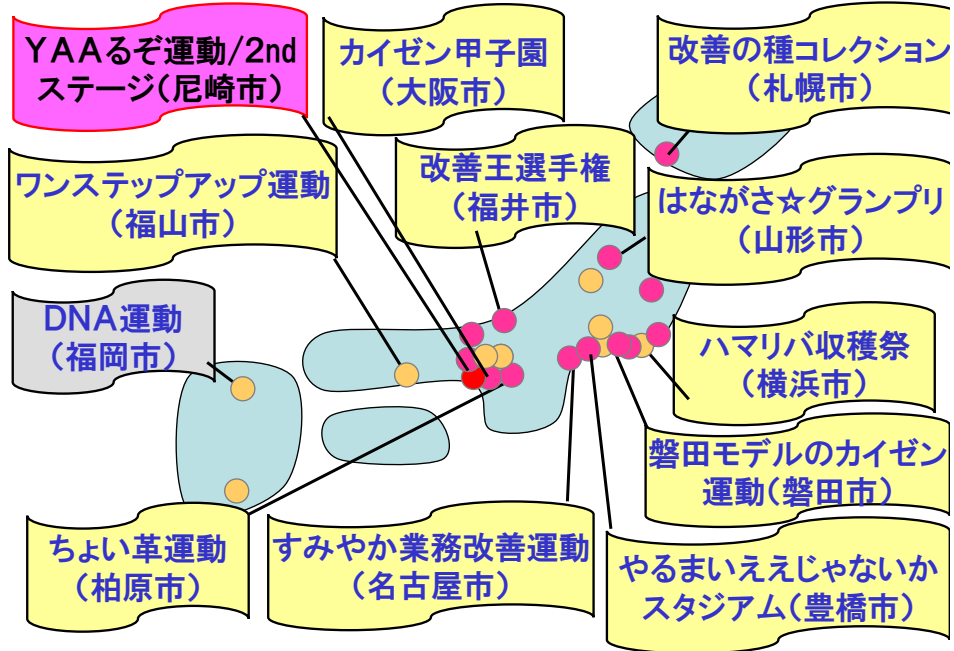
ＹＡＡるぞ運動/2ndステージ（尼崎市）

カイゼン甲子園（大阪市）

改善の種コレクション（札幌市）

改善王選手権（福井市）

ワンステップアップ運動（福山市）

はながさ☆グランプリ（山形市）

DNA運動（福岡市）

ハマリバ収穫祭（横浜市）

磐田モデルのカイゼン運動（磐田市）

ちょい革運動（柏原市）

すみやか業務改善運動（名古屋市）

やるまいええじゃないかスタジアム（豊橋市）